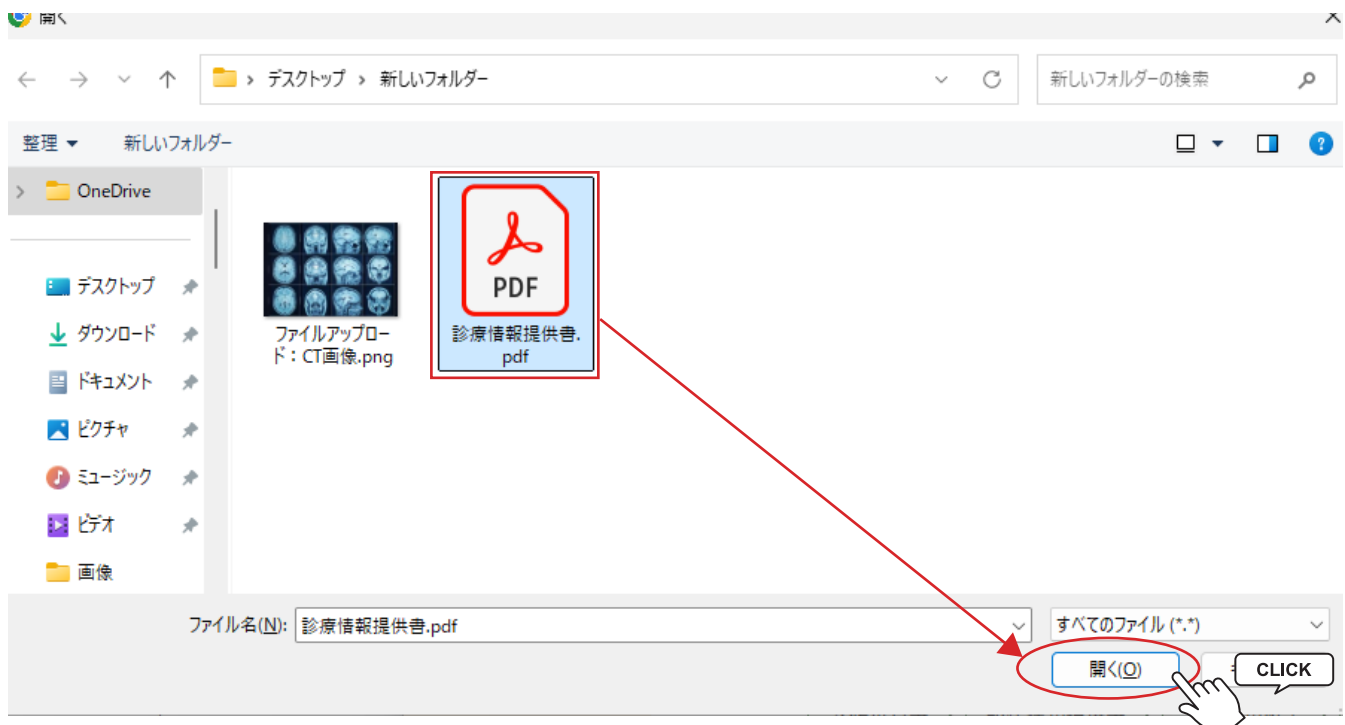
開く

デスクトップ › 新しいフォルダー

新しいフォルダーの検索

整理 ▾ 新しいフォルダー

OneDrive

デスクトップ

ダウンロード

ドキュメント

ピクチャ

ミュージック

ビデオ

画像

ファイルアップロード：CT画像.png

PDF

診療情報提供書.pdf

ファイル名(N): 診療情報提供書.pdf

すべてのファイル (*.*)

開く(O)

CLICK